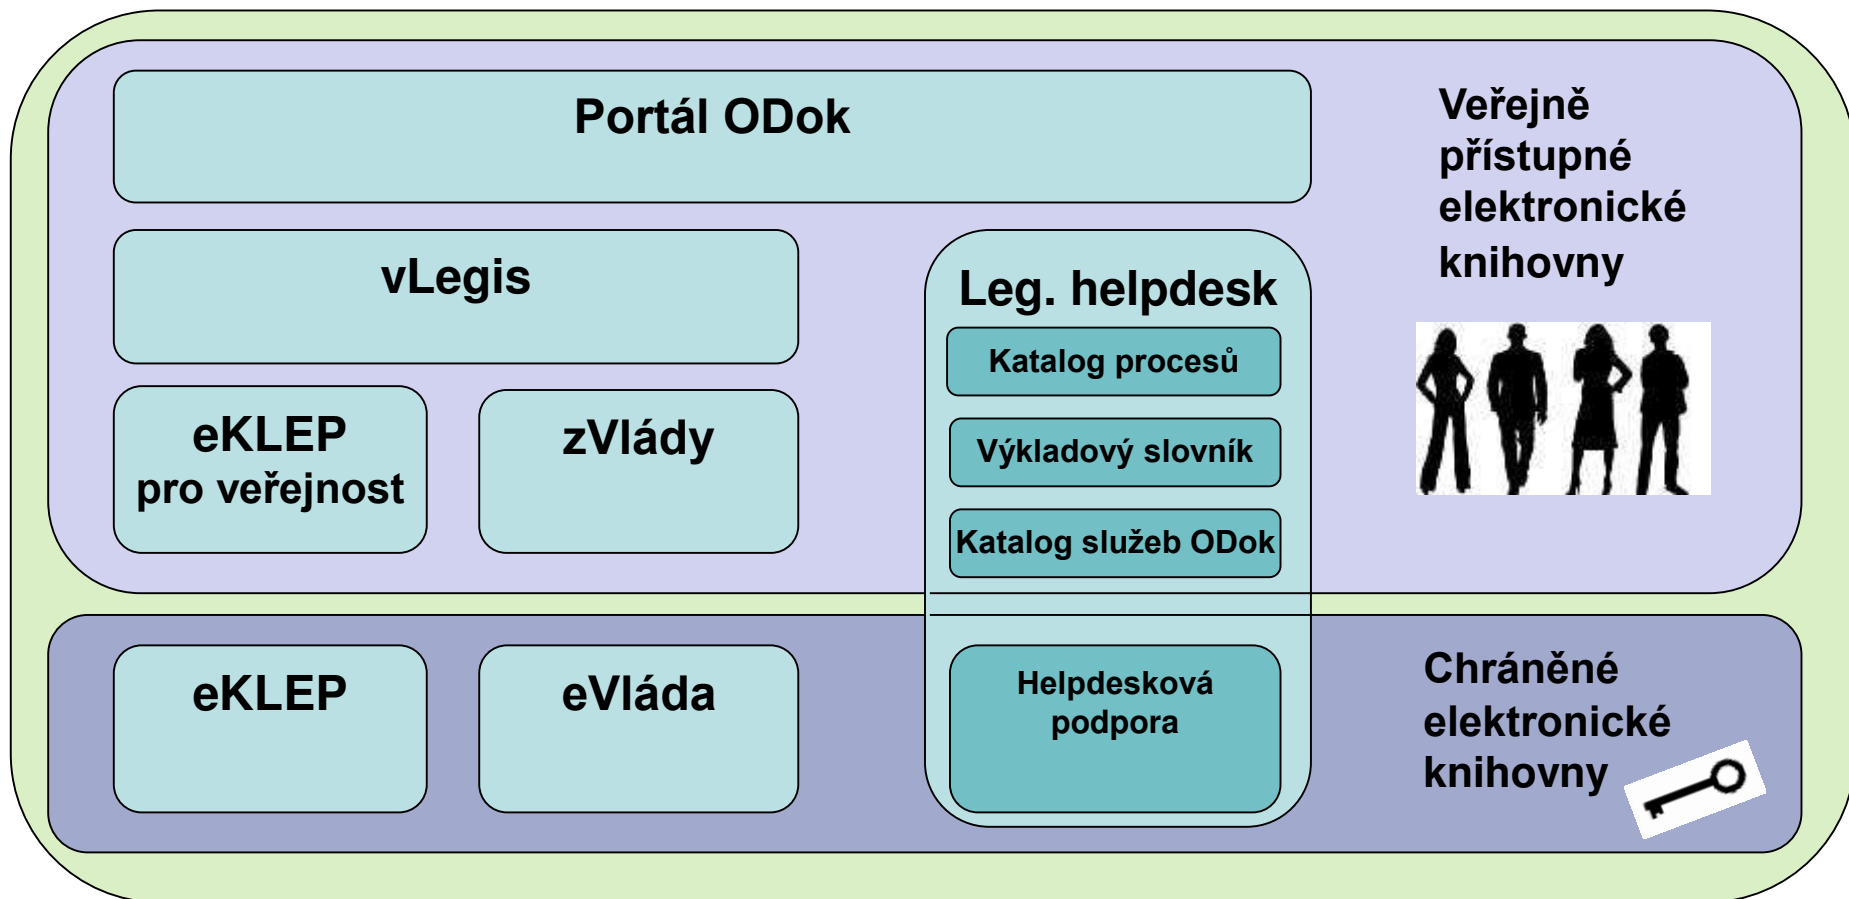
Portál ODok

Veřejně přístupné elektronické knihovny

vLegis

Leg. helpdesk

Katalog procesů

Výkladový slovník

Katalog služeb ODok

eKLEP pro veřejnost

zVlády

eKLEP

eVláda

Helpdesková podpora

Chráněné elektronické knihovny